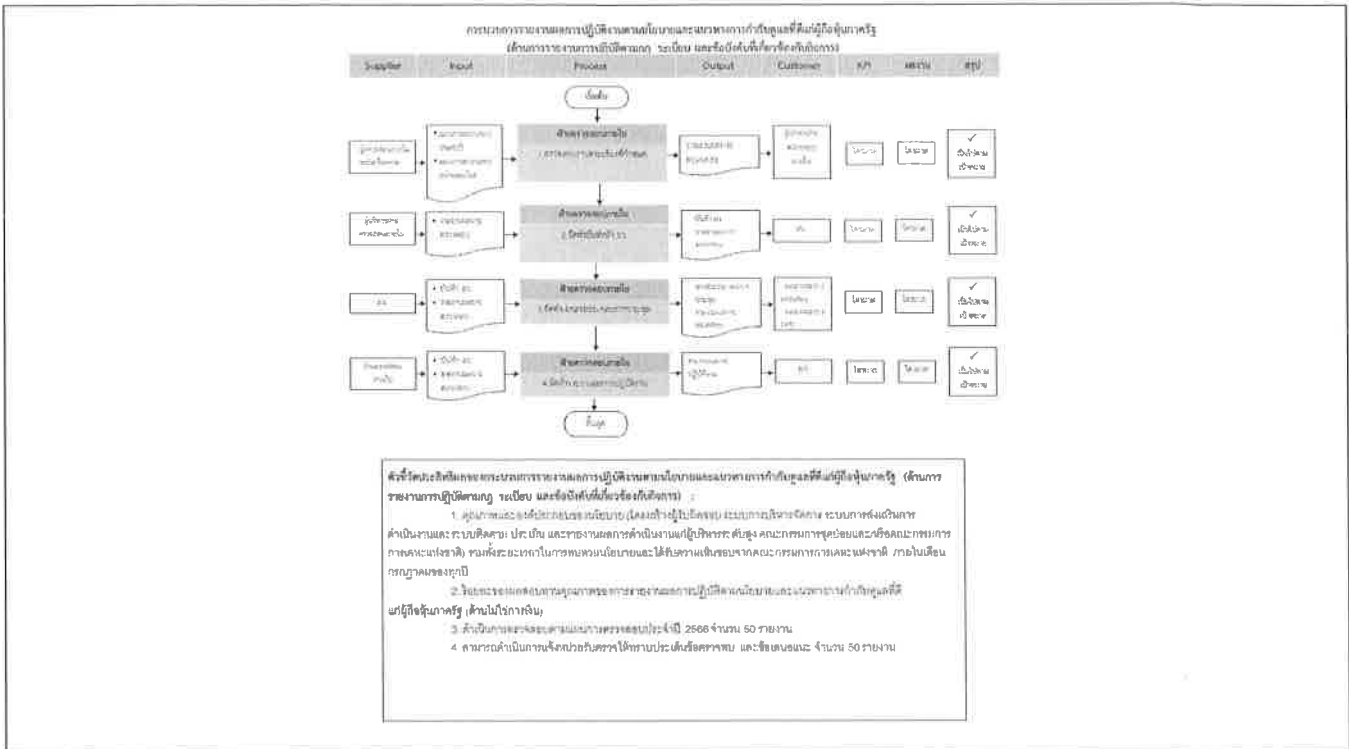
กระบวนการรายงานผลการปฏิบัติงานตามนโยบายและแนวทางการกำกับดูแลที่ดีแก่ผู้ถือหุ้นภาครัฐ
(ด้านการรายงานการปฏิบัติตามกฎ ระเบียบ และข้อบังคับที่เกี่ยวข้องกับกิจการ)

| Supplier | Input | Process | Output | Customer | KPI | ผลงาน | สรุป |
|---|---|---|---|---|---|---|---|

เริ่มต้น

ฝ่ายตรวจสอบภายใน
1. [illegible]

ฝ่ายตรวจสอบภายใน
2. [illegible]

ฝ่ายตรวจสอบภายใน
3. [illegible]

ฝ่ายตรวจสอบภายใน
4. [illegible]

สิ้นสุด

✓ เป็นไปตามเป้าหมาย
✓ เป็นไปตามเป้าหมาย
✓ เป็นไปตามเป้าหมาย
✓ เป็นไปตามเป้าหมาย

ตัวชี้วัดประสิทธิผลของกระบวนการรายงานผลการปฏิบัติงานตามนโยบายและแนวทางการกำกับดูแลที่ดีแก่ผู้ถือหุ้นภาครัฐ (ด้านการรายงานการปฏิบัติตามกฎ ระเบียบ และข้อบังคับที่เกี่ยวข้องกับกิจการ) :

1. คุณภาพและองค์ประกอบของนโยบาย (โครงสร้างผู้รับผิดชอบ ระบบการบริหารจัดการ ระบบการส่งเสริมการดำเนินงานและระบบติดตาม ประเมิน และรายงานผลการดำเนินงานแก่ผู้บริหารระดับสูง คณะกรรมการชุดย่อยและหรือคณะกรรมการการเคหะแห่งชาติ) รวมทั้งระยะเวลาในการทบทวนนโยบายและได้รับความเห็นชอบจากคณะกรรมการการเคหะแห่งชาติ ภายในเดือนกรกฎาคมของทุกปี

2. ร้อยละของผลสอบทานคุณภาพของการรายงานผลการปฏิบัติตามนโยบายและแนวทางการกำกับดูแลที่ดีแก่ผู้ถือหุ้นภาครัฐ (ด้านไม่ใช่การเงิน)

3. ดำเนินการตรวจสอบตามแผนการตรวจสอบประจำปี 2566 จำนวน 50 รายงาน

4. สามารถดำเนินการแจ้งหน่วยรับตรวจให้ทราบประเด็นข้อตรวจพบ และข้อเสนอแนะ จำนวน 50 รายงาน